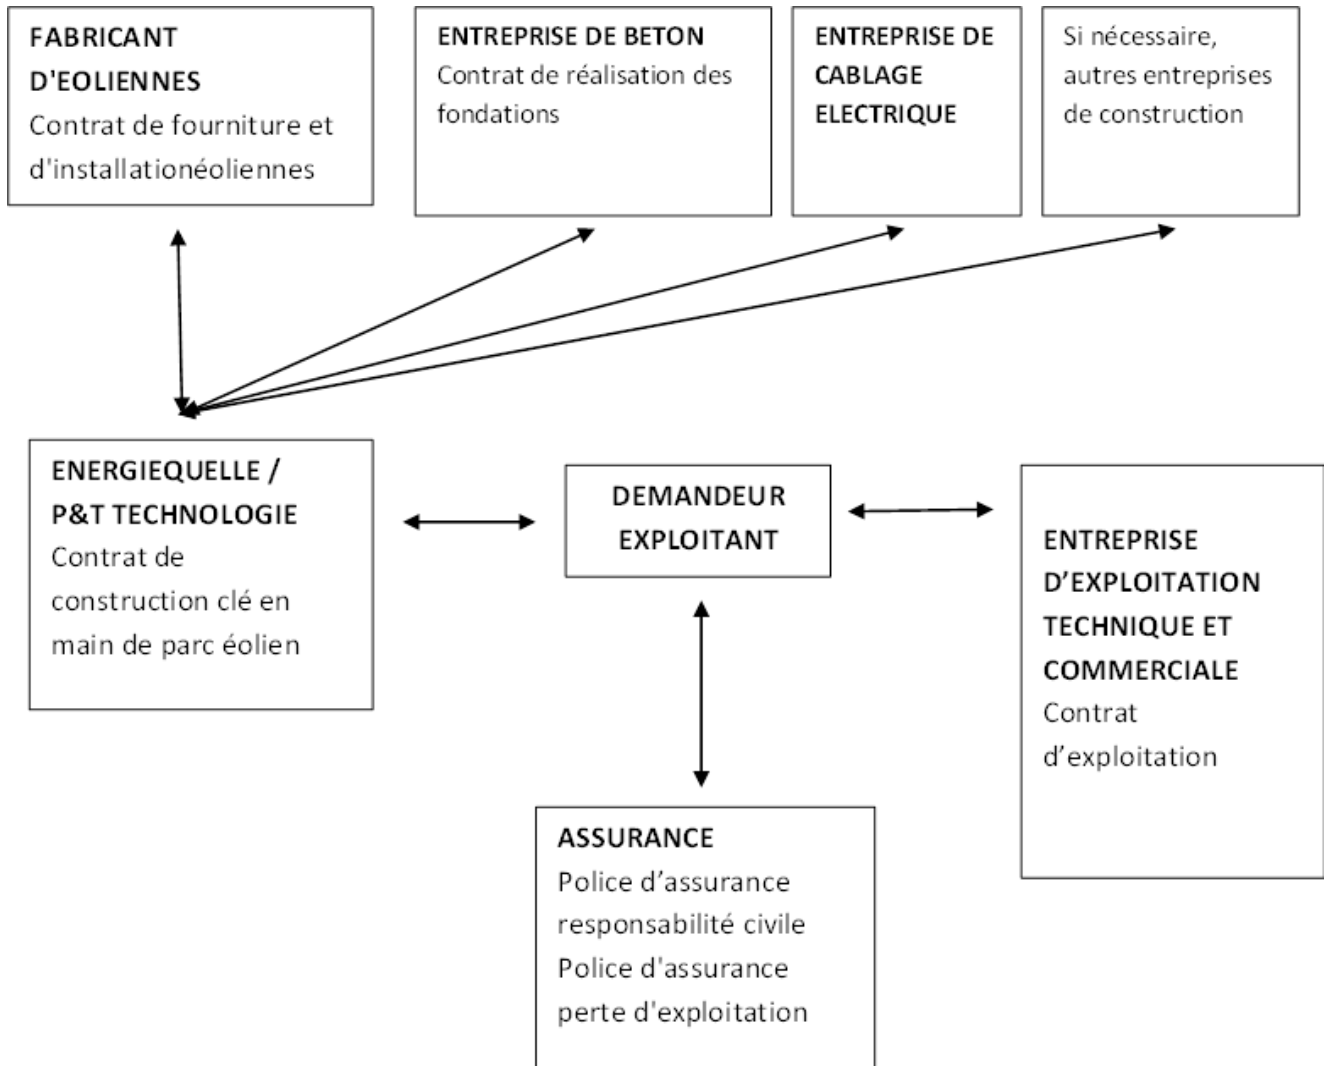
FABRICANT D'EOLIENNES
Contrat de fourniture et d'installationéoliennes

ENTREPRISE DE BETON
Contrat de réalisation des fondations

ENTREPRISE DE CABLAGE ELECTRIQUE

Si nécessaire, autres entreprises de construction

ENERGIEQUELLE / P&T TECHNOLOGIE
Contrat de construction clé en main de parc éolien

DEMANDEUR EXPLOITANT

ENTREPRISE D'EXPLOITATION TECHNIQUE ET COMMERCIALE
Contrat d'exploitation

ASSURANCE
Police d'assurance responsabilité civile
Police d'assurance perte d'exploitation